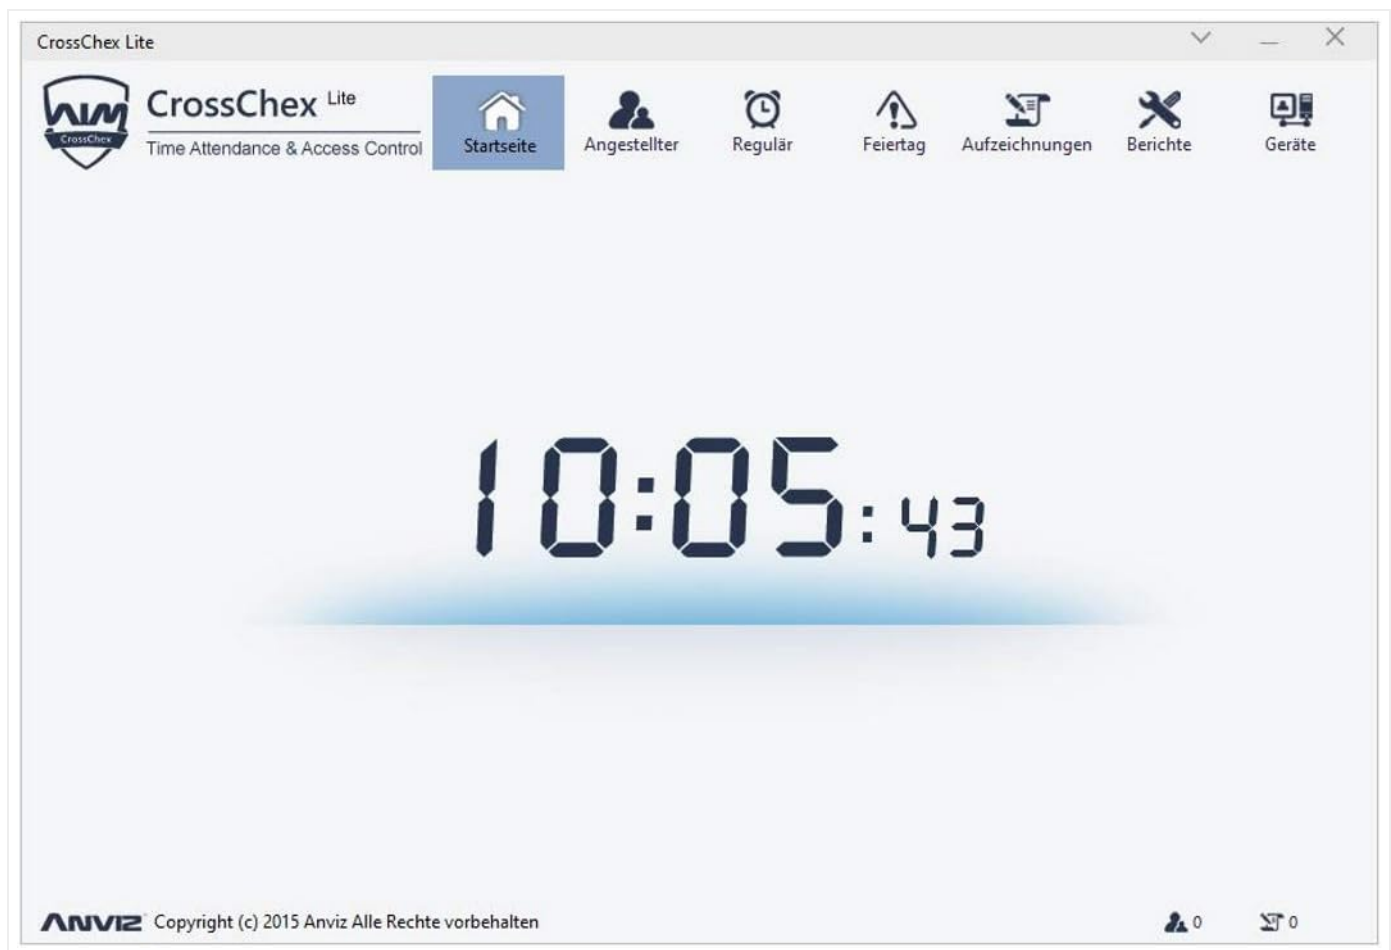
CrossChex Lite

CrossChex
CrossChex Lite
Time Attendance & Access Control

Startseite
Angestellter
Regulär
Feiertag
Aufzeichnungen
Berichte
Geräte

10:05:43

ANVIZ Copyright (c) 2015 Anviz Alle Rechte vorbehalten

0
0